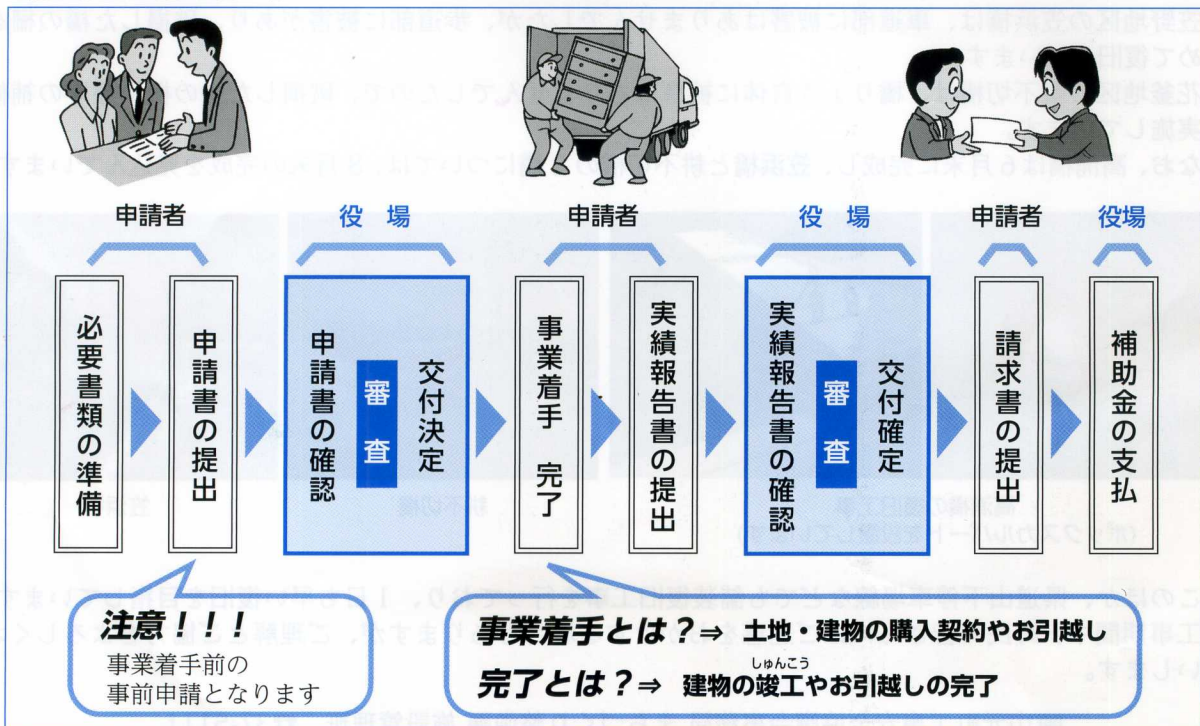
申請者

必要書類の準備

申請書の提出

役　場

申請書の確認

審査

交付決定

申請者

事業着手　完了

実績報告書の提出

役　場

実績報告書の確認

審査

交付確定

申請者

請求書の提出

役場

補助金の支払

注意！！！
事業着手前の
事前申請となります

事業着手とは？⇒ 土地・建物の購入契約やお引越し

完了とは？⇒ 建物の竣工（しゅんこう）やお引越しの完了